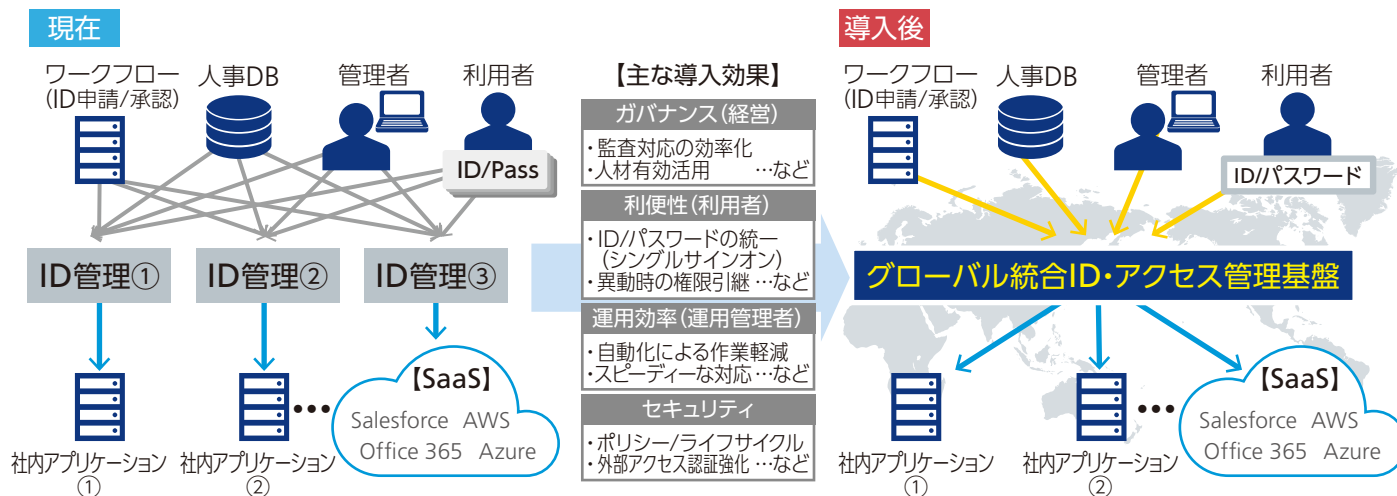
現在

ワークフロー
(ID申請/承認)

人事DB

管理者

利用者

ID/Pass

ID管理①

ID管理②

ID管理③

社内アプリケーション
①

社内アプリケーション
②

•••

【SaaS】
Salesforce AWS
Office 365 Azure

【主な導入効果】

ガバナンス(経営)
・監査対応の効率化
・人材有効活用 …など

利便性(利用者)
・ID/パスワードの統一
(シングルサインオン)
・異動時の権限引継 …など

運用効率(運用管理者)
・自動化による作業軽減
・スピーディーな対応 …など

セキュリティ
・ポリシー/ライフサイクル
・外部アクセス認証強化 …など

導入後

ワークフロー
(ID申請/承認)

人事DB

管理者

利用者

ID/パスワード

グローバル統合ID・アクセス管理基盤

社内アプリケーション
①

社内アプリケーション
②

•••

【SaaS】
Salesforce AWS
Office 365 Azure